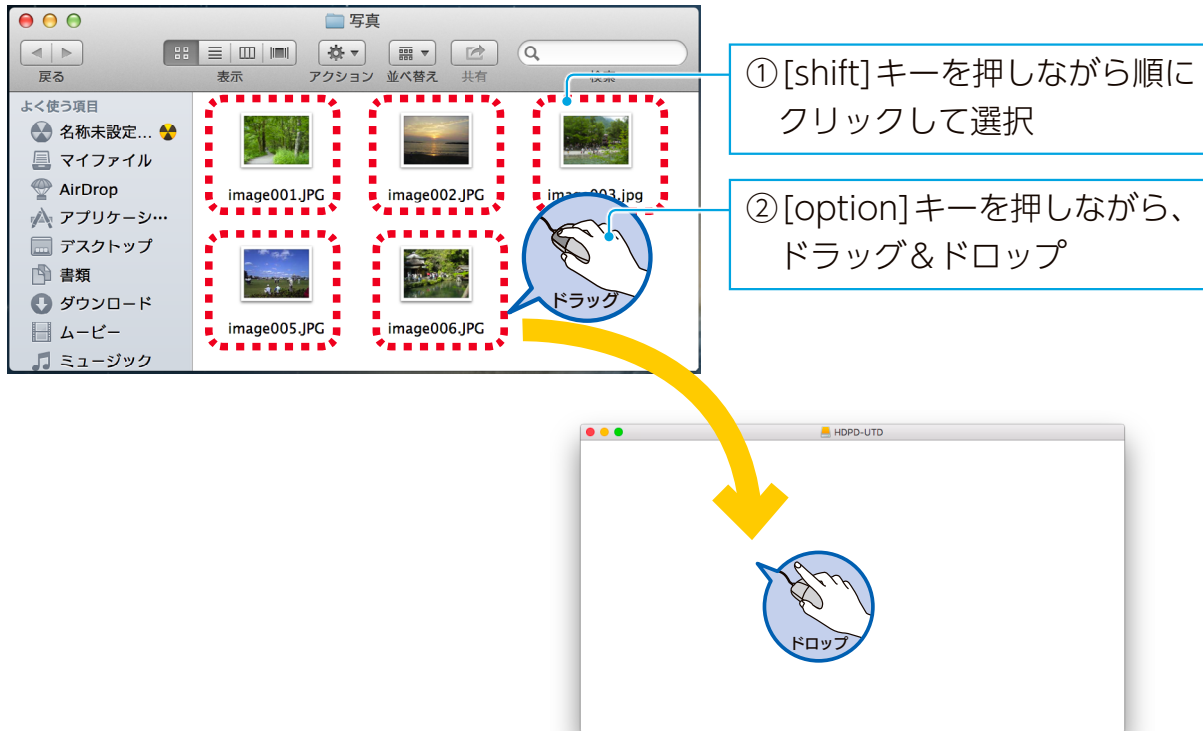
写真

戻る　表示　アクション　並べ替え　共有　検索

よく使う項目
名称未設定…
マイファイル
AirDrop
アプリケーシ…
デスクトップ
書類
ダウンロード
ムービー
ミュージック

image001.JPG
image002.JPG
image003.jpg
image005.JPG
image006.JPG

①[shift]キーを押しながら順にクリックして選択

②[option]キーを押しながら、ドラッグ&ドロップ

ドラッグ

HDPD-UTD

ドロップ